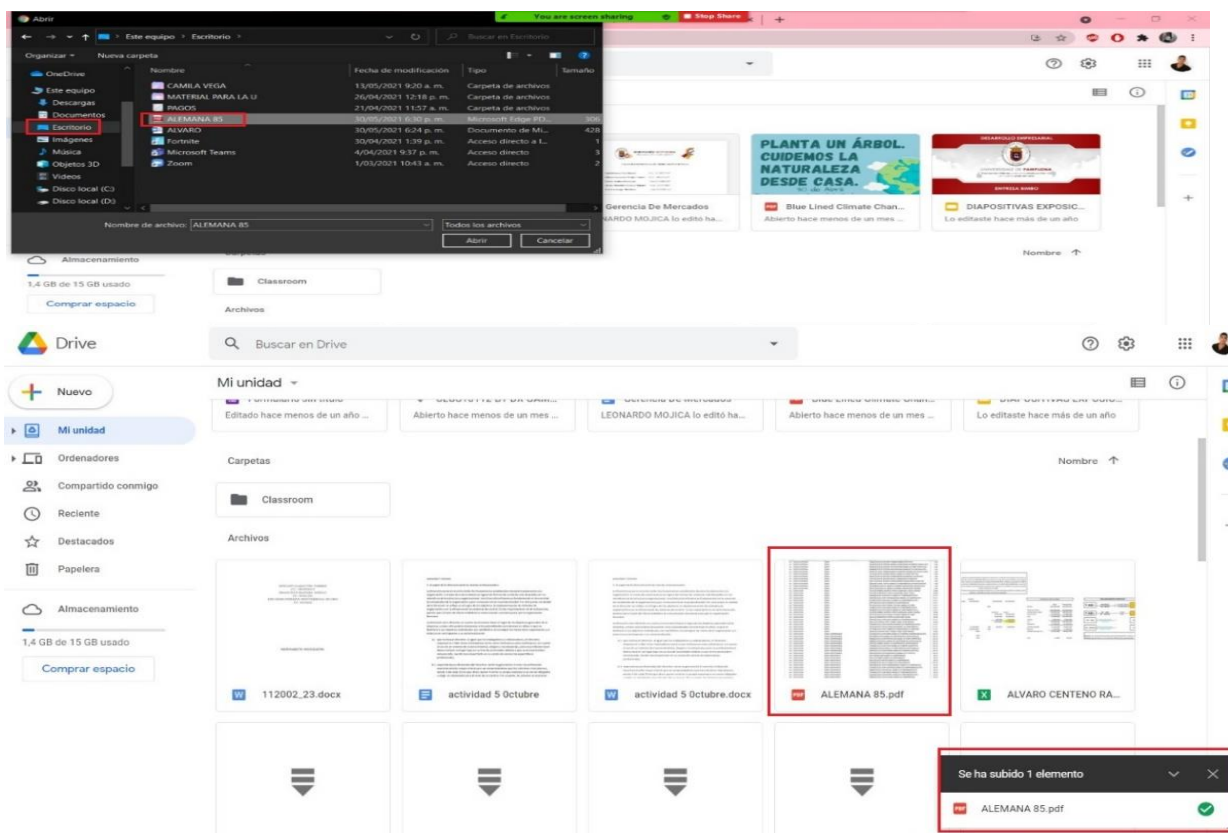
Abrir

You are screen sharing Stop Share

Este equipo > Escritorio >

Buscar en Escritorio

Organizar ▾ Nueva carpeta

OneDrive
Este equipo
Descargas
Documentos
Escritorio
Imágenes
Música
Objetos 3D
Videos
Disco local (C:)
Disco local (D:)

| Nombre | Fecha de modificación | Tipo | Tamaño |
|---|---|---|---|
| CAMILA VEGA | 13/05/2021 9:20 a. m. | Carpeta de archivos | |
| MATERIAL PARA LA U | 26/04/2021 12:18 p. m. | Carpeta de archivos | |
| PAGOS | 21/04/2021 11:57 a. m. | Carpeta de archivos | |
| ALEMANA 85 | 30/05/2021 6:30 p. m. | Microsoft Edge PD... | 306 |
| ALVARO | 30/05/2021 6:24 p. m. | Documento de Mi... | 428 |
| Fortnite | 30/04/2021 1:39 p. m. | Acceso directo a I... | 1 |
| Microsoft Teams | 4/04/2021 9:37 p. m. | Acceso directo | 3 |
| Zoom | 1/03/2021 10:43 a. m. | Acceso directo | 2 |

Nombre de archivo: ALEMANA 85

Todos los archivos

Abrir Cancelar

PLANTA UN ÁRBOL. CUIDEMOS LA NATURALEZA DESDE CASA.

Gerencia De Mercados
LEONARDO MOJICA lo editó ha...

Blue Lined Climate Chan...
Abierto hace menos de un mes ...

DIAPOSITIVAS EXPOSIC...
Lo editaste hace más de un año

Nombre ↑

Almacenamiento
1,4 GB de 15 GB usado
Comprar espacio

Carpetas
Classroom
Archivos

Drive

Buscar en Drive

Nuevo

Mi unidad ▾

Editado hace menos de un año ...
Abierto hace menos de un mes ...
LEONARDO MOJICA lo editó ha...
Abierto hace menos de un mes ...
Lo editaste hace más de un año

Mi unidad
Ordenadores
Compartido conmigo
Reciente
Destacados
Papelera

Almacenamiento
1,4 GB de 15 GB usado
Comprar espacio

Carpetas
Nombre ↑
Classroom

Archivos

112002_23.docx
actividad 5 0ctubre
actividad 5 0ctubre.docx
ALEMANA 85.pdf
ALVARO CENTENO RA...

Se ha subido 1 elemento
ALEMANA 85.pdf